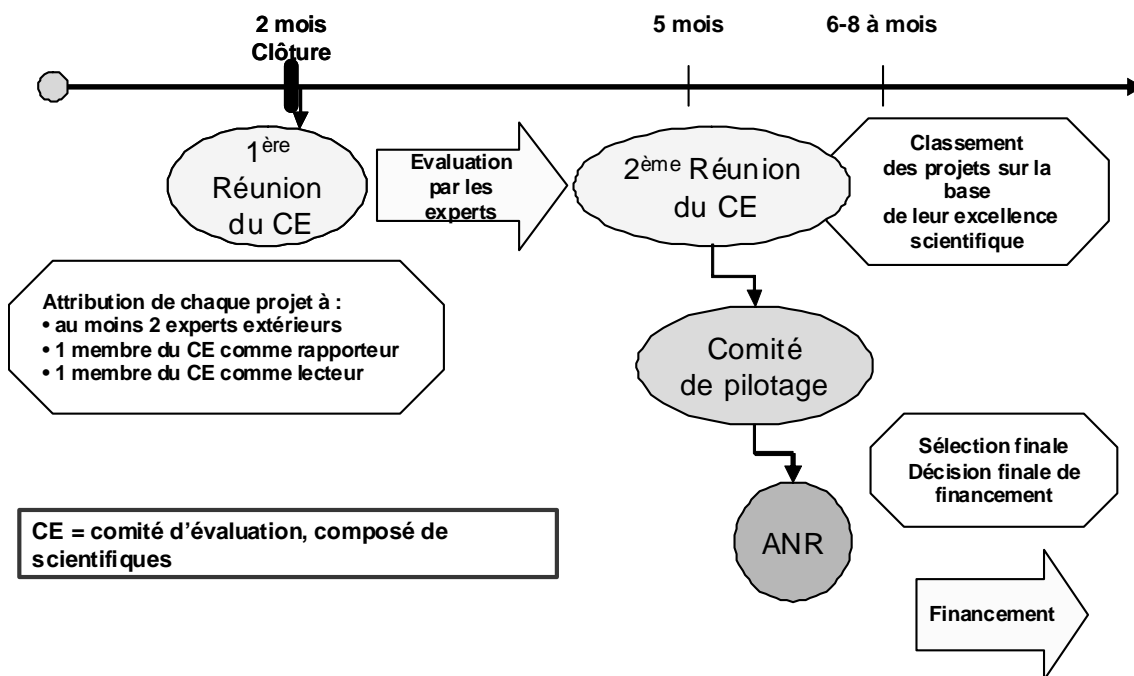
2 mois
Clôture

5 mois

6-8 à mois

1$^{ère}$ Réunion du CE

Evaluation par les experts

2$^{ème}$ Réunion du CE

Classement des projets sur la base de leur excellence scientifique

Attribution de chaque projet à :
• au moins 2 experts extérieurs
• 1 membre du CE comme rapporteur
• 1 membre du CE comme lecteur

Comité de pilotage

Sélection finale
Décision finale de financement

CE = comité d'évaluation, composé de scientifiques

ANR

Financement